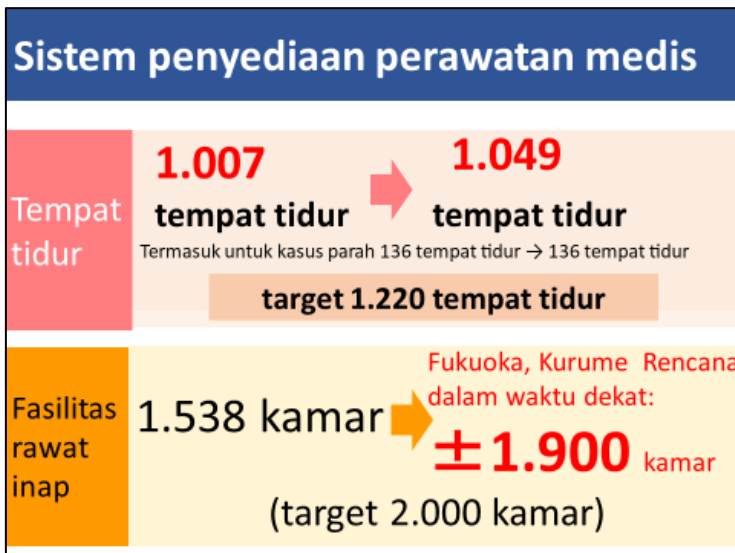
Sistem penyediaan perawatan medis

Tempat tidur

1.007 tempat tidur

1.049 tempat tidur

Termasuk untuk kasus parah 136 tempat tidur → 136 tempat tidur

target 1.220 tempat tidur

Fasilitas rawat inap

1.538 kamar

Fukuoka, Kurume Rencana dalam waktu dekat:

±1.900 kamar

(target 2.000 kamar)